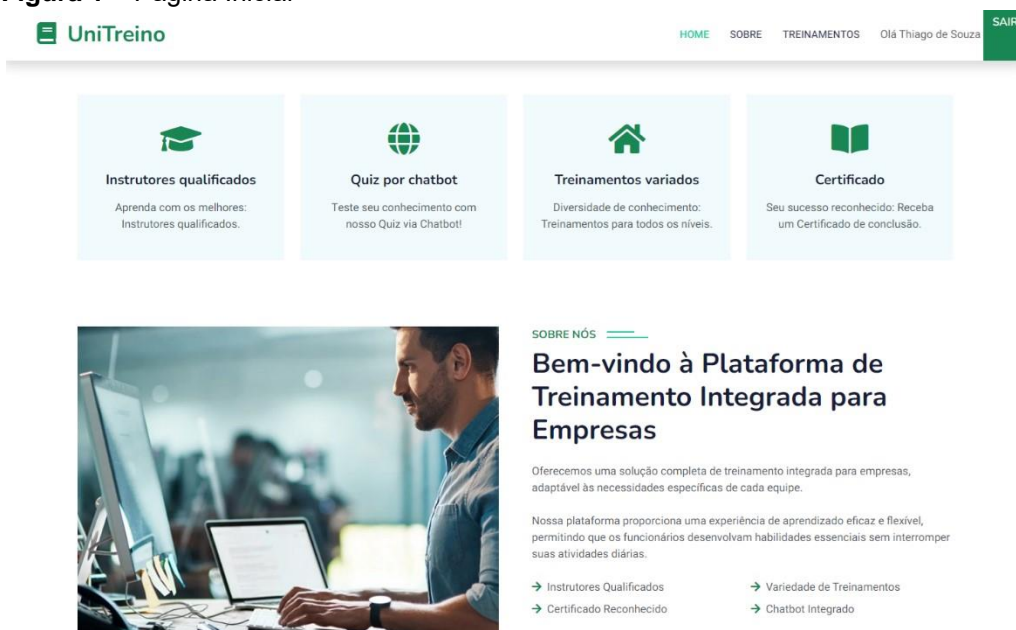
Figura 1 – Página inicial

UniTreino

HOME SOBRE TREINAMENTOS Olá Thiago de Souza SAIR

Instrutores qualificados
Aprenda com os melhores: Instrutores qualificados.

Quiz por chatbot
Teste seu conhecimento com nosso Quiz via Chatbot!

Treinamentos variados
Diversidade de conhecimento: Treinamentos para todos os níveis.

Certificado
Seu sucesso reconhecido: Receba um Certificado de conclusão.

SOBRE NÓS

Bem-vindo à Plataforma de Treinamento Integrada para Empresas

Oferecemos uma solução completa de treinamento integrada para empresas, adaptável às necessidades específicas de cada equipe.

Nossa plataforma proporciona uma experiência de aprendizado eficaz e flexível, permitindo que os funcionários desenvolvam habilidades essenciais sem interromper suas atividades diárias.

→ Instrutores Qualificados
→ Variedade de Treinamentos
→ Certificado Reconhecido
→ Chatbot Integrado